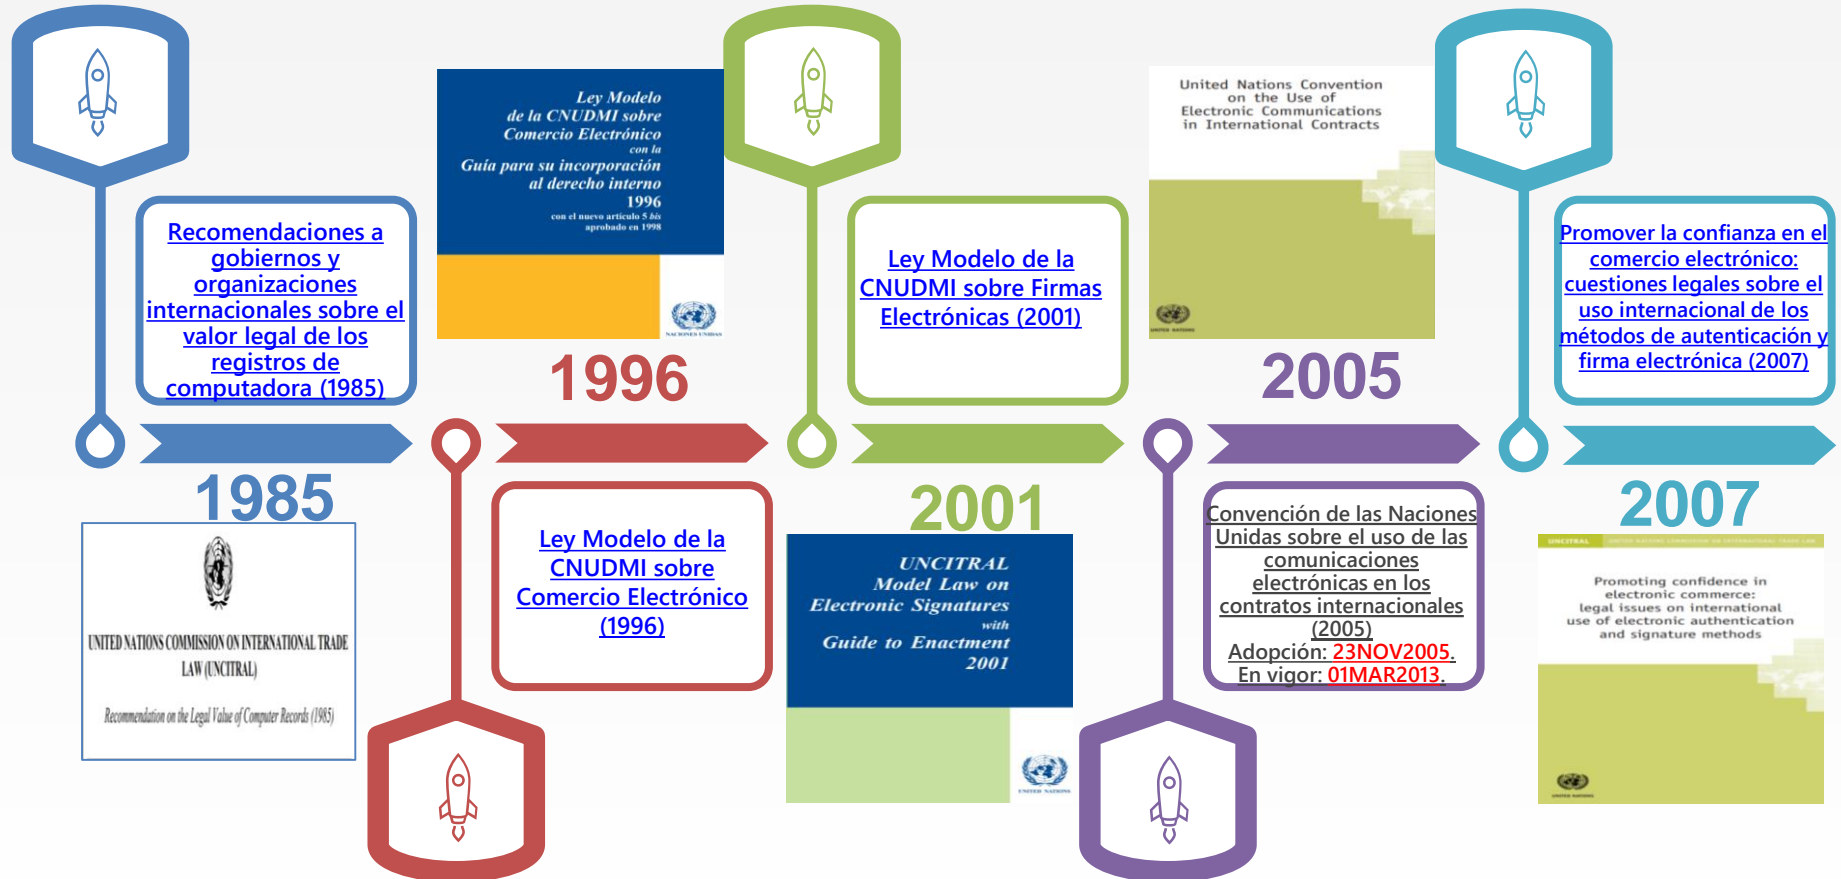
Recomendaciones a gobiernos y organizaciones internacionales sobre el valor legal de los registros de computadora (1985)

1985

UNITED NATIONS COMMISSION ON INTERNATIONAL TRADE LAW (UNCITRAL)

Recommendation on the Legal Value of Computer Records (1985)

Ley Modelo de la CNUDMI sobre Comercio Electrónico con la Guía para su incorporación al derecho interno 1996 con el nuevo artículo 5 bis aprobado en 1998

NACIONES UNIDAS

1996

Ley Modelo de la CNUDMI sobre Comercio Electrónico (1996)

Ley Modelo de la CNUDMI sobre Firmas Electrónicas (2001)

2001

UNCITRAL Model Law on Electronic Signatures with Guide to Enactment 2001

UNITED NATIONS

United Nations Convention on the Use of Electronic Communications in International Contracts

UNITED NATIONS

2005

Convención de las Naciones Unidas sobre el uso de las comunicaciones electrónicas en los contratos internacionales (2005)
Adopción: 23NOV2005.
En vigor: 01MAR2013.

Promover la confianza en el comercio electrónico: cuestiones legales sobre el uso internacional de los métodos de autenticación y firma electrónica (2007)

2007

UNCITRAL UNITED NATIONS COMMISSION ON INTERNATIONAL TRADE LAW

Promoting confidence in electronic commerce: legal issues on international use of electronic authentication and signature methods

UNITED NATIONS